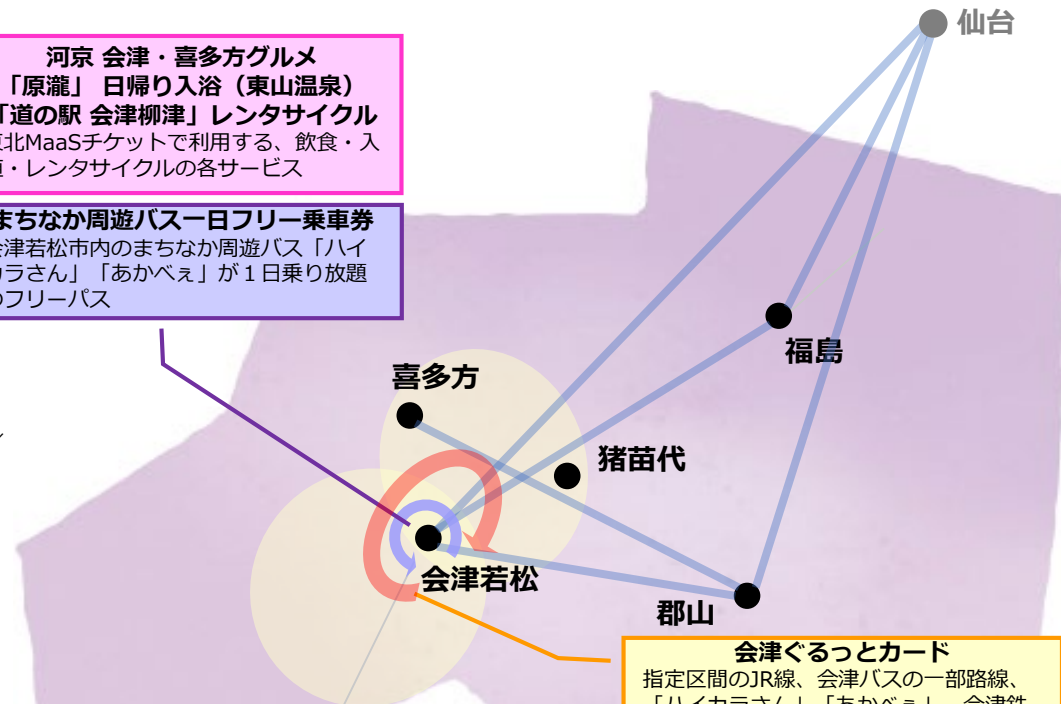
仙台

河京 会津・喜多方グルメ
「原瀧」 日帰り入浴（東山温泉）
「道の駅 会津柳津」レンタサイクル
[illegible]北MaaSチケットで利用する、飲食・入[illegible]・レンタサイクルの各サービス

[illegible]まちなか周遊バス一日フリー乗車券
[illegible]津若松市内のまちなか周遊バス「ハイ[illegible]ラさん」「あかべぇ」が１日乗り放題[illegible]のフリーパス

福島

喜多方

猪苗代

会津若松

郡山

会津ぐるっとカード
指定区間のJR線、会津バスの一部路線、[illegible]